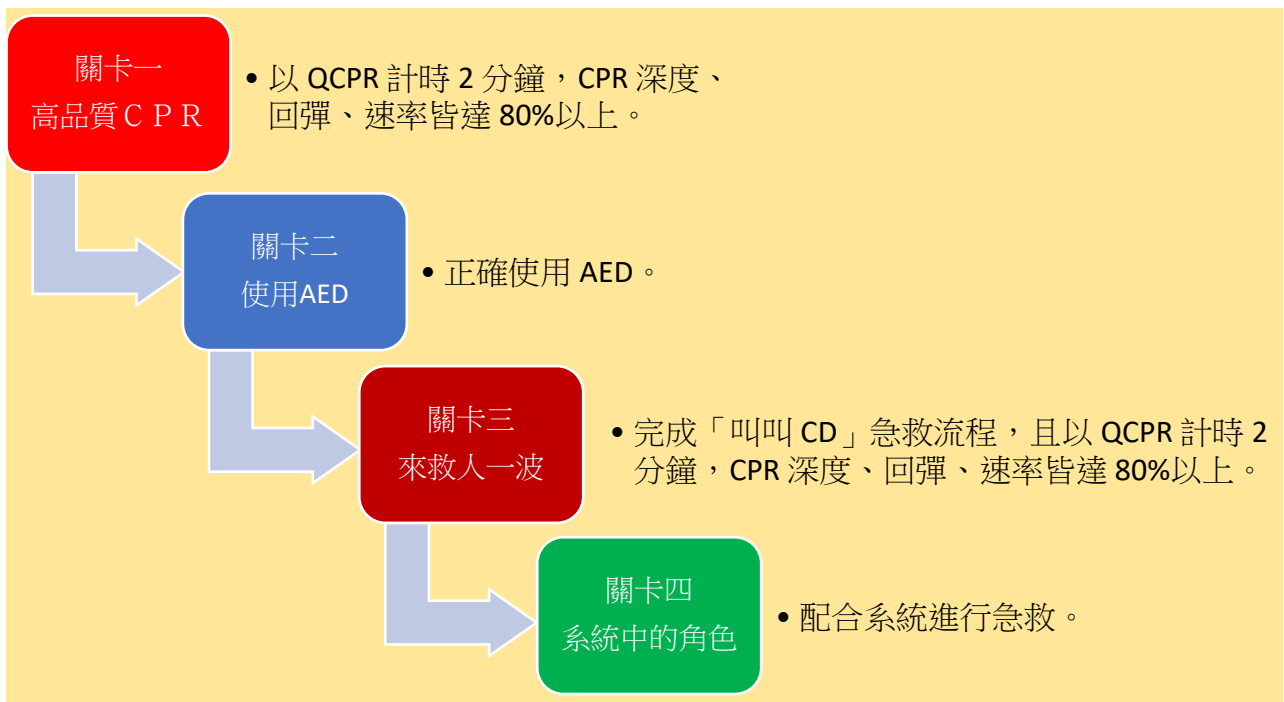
關卡一
高品質ＣＰＲ

• 以 QCPR 計時 2 分鐘，CPR 深度、回彈、速率皆達 80%以上。

關卡二
使用AED

• 正確使用 AED。

關卡三
來救人一波

• 完成「叫叫 CD」急救流程，且以 QCPR 計時 2 分鐘，CPR 深度、回彈、速率皆達 80%以上。

關卡四
系統中的角色

• 配合系統進行急救。